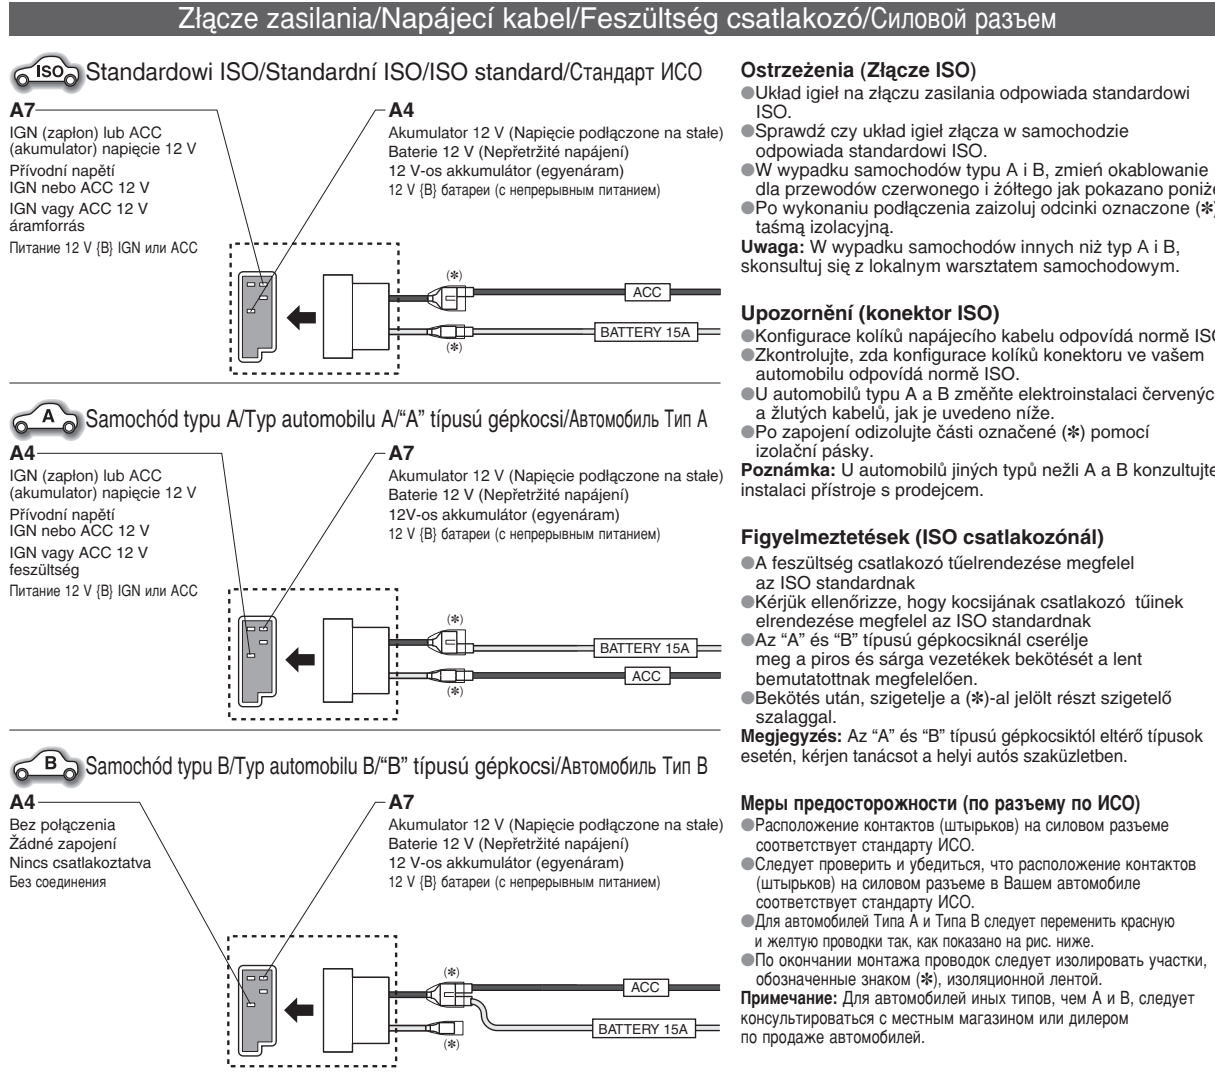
Złącze zasilania/Napájecí kabel/Feszültség csatlakozó/Силовой разъем

ISO Standardowi ISO/Standardní ISO/ISO standard/Стандарт ИСО

A7
IGN (zapłon) lub ACC (akumulator) napięcie 12 V
Přívodní napětí IGN nebo ACC 12 V
IGN vagy ACC 12 V áramforrás
Питание 12 V {B} IGN или ACC

A4
Akumulator 12 V (Napięcie podłączone na stałe)
Baterie 12 V (Nepřetržité napájení)
12 V-os akkumulátor (egyenáram)
12 V {B} батареи (с непрерывным питанием)

(✻)
ACC
BATTERY 15A
(✻)

A Samochód typu A/Typ automobilu A/"A" típusú gépkocsi/Автомобиль Тип А

A4
IGN (zapłon) lub ACC (akumulator) napięcie 12 V
Přívodní napětí IGN nebo ACC 12 V
IGN vagy ACC 12 V feszültség
Питание 12 V {B} IGN или ACC

A7
Akumulator 12 V (Napięcie podłączone na stałe)
Baterie 12 V (Nepřetržité napájení)
12V-os akkumulátor (egyenáram)
12 V {B} батареи (с непрерывным питанием)

(✻)
BATTERY 15A
ACC
(✻)

B Samochód typu B/Typ automobilu B/"B" típusú gépkocsi/Автомобиль Тип В

A4
Bez połączenia
Žádné zapojení
Nincs csatlakoztatva
Без соединения

A7
Akumulator 12 V (Napięcie podłączone na stałe)
Baterie 12 V (Nepřetržité napájení)
12 V-os akkumulátor (egyenáram)
12 V {B} батареи (с непрерывным питанием)

(✻)
ACC
BATTERY 15A
(✻)

Ostrzeżenia (Złącze ISO)
●Układ igieł na złączu zasilania odpowiada standardowi ISO.
●Sprawdź czy układ igieł złącza w samochodzie odpowiada standardowi ISO.
●W wypadku samochodów typu A i B, zmień okablowanie dla przewodów czerwonego i żółtego jak pokazano poniż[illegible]
●Po wykonaniu podłączenia zaizoluj odcinki oznaczone (✻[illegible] taśmą izolacyjną.
Uwaga: W wypadku samochodów innych niż typ A i B, skonsultuj się z lokalnym warsztatem samochodowym.

Upozornění (konektor ISO)
●Konfigurace kolíků napájecího kabelu odpovídá normě IS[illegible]
●Zkontrolujte, zda konfigurace kolíků konektoru ve vašem automobilu odpovídá normě ISO.
●U automobilů typu A a B změňte elektroinstalaci červenýc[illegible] a žlutých kabelů, jak je uvedeno níže.
●Po zapojení odizolujte části označené (✻) pomocí izolační pásky.
Poznámka: U automobilů jiných typů nežli A a B konzultujte instalaci přístroje s prodejcem.

Figyelmeztetések (ISO csatlakozónál)
●A feszültség csatlakozó tűelrendezése megfelel az ISO standardnak
●Kérjük ellenőrizze, hogy kocsijának csatlakozó tűinek elrendezése megfelel az ISO standardnak
●Az "A" és "B" típusú gépkocsiknál cserélje meg a piros és sárga vezetékek bekötését a lent bemutatottnak megfelelően.
●Bekötés után, szigetelje a (✻)-al jelölt részt szigetelő szalaggal.
Megjegyzés: Az "A" és "B" típusú gépkocsiktól eltérő típusok esetén, kérjen tanácsot a helyi autós szaküzletben.

Меры предосторожности (по разъему по ИСО)
●Расположение контактов (штырьков) на силовом разъеме соответствует стандарту ИСО.
●Следует проверить и убедиться, что расположение контактов (штырьков) на силовом разъеме в Вашем автомобиле соответствует стандарту ИСО.
●Для автомобилей Типа А и Типа В следует переменить красную и желтую проводки так, как показано на рис. ниже.
●По окончании монтажа проводок следует изолировать участки, обозначенные знаком (✻), изоляционной лентой.
Примечание: Для автомобилей иных типов, чем А и В, следует консультироваться с местным магазином или дилером по продаже автомобилей.